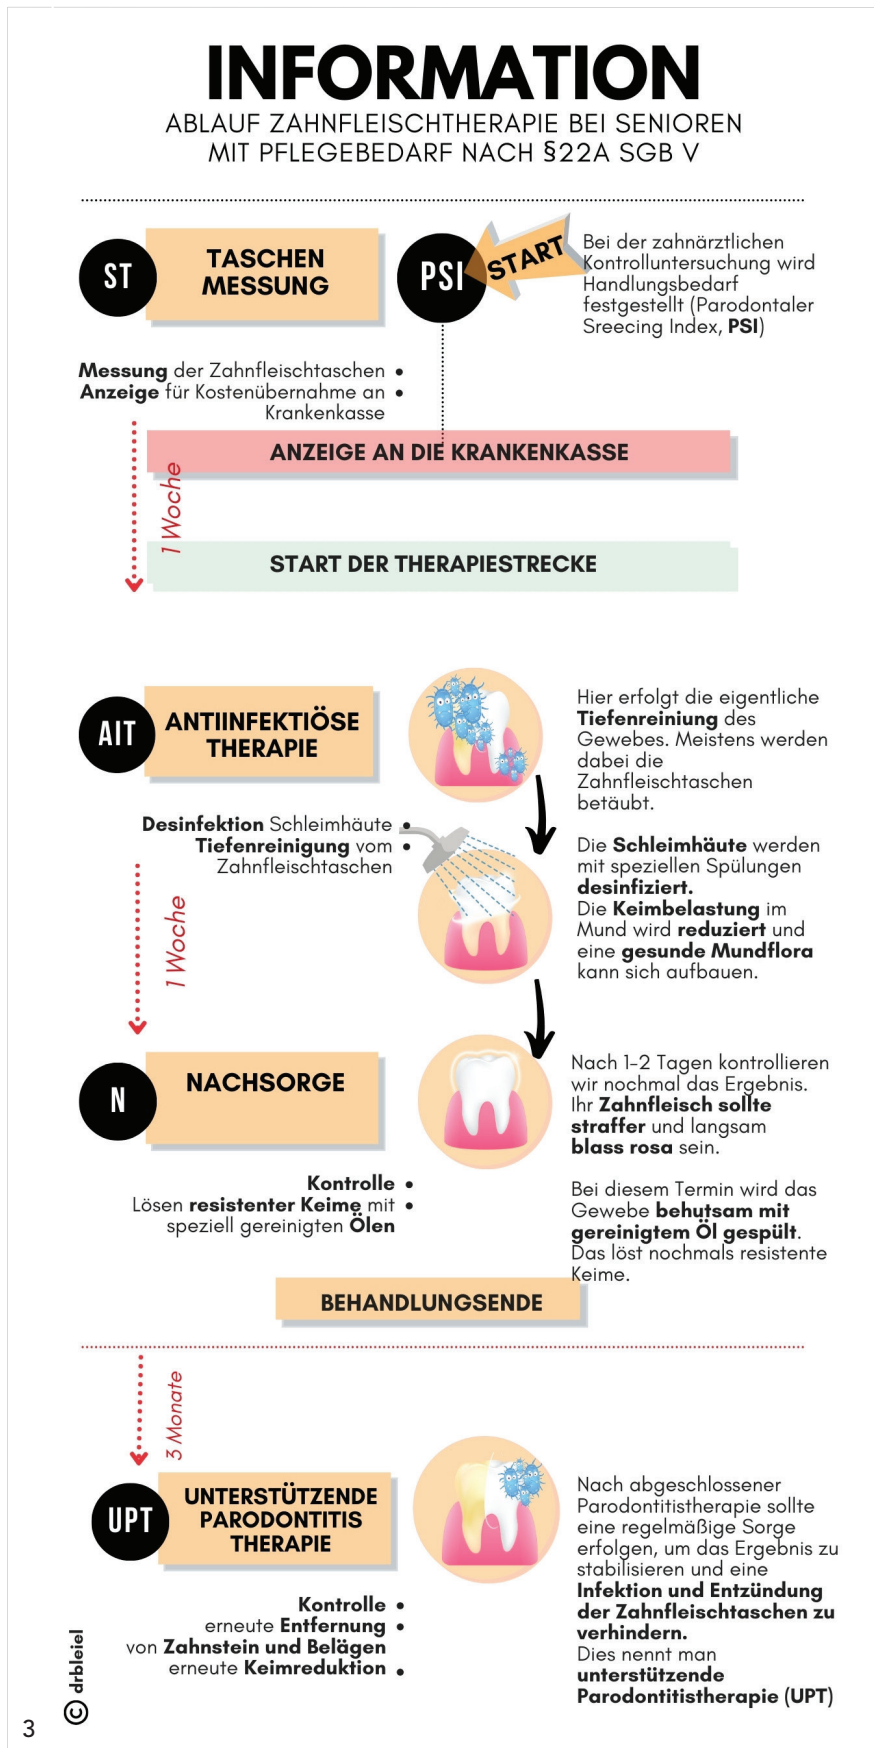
INFORMATION
ABLAUF ZAHNFLEISCHTHERAPIE BEI SENIOREN MIT PFLEGEBEDARF NACH §22A SGB V

ST
TASCHEN MESSUNG

PSI
START

Bei der zahnärztlichen Kontrolluntersuchung wird Handlungsbedarf festgestellt (Parodontaler Sreecing Index, PSI)

Messung der Zahnfleischtaschen •
Anzeige für Kostenübernahme an Krankenkasse •

ANZEIGE AN DIE KRANKENKASSE

1 Woche

START DER THERAPIESTRECKE

AIT
ANTIINFEKTIÖSE THERAPIE

Hier erfolgt die eigentliche Tiefenreinigung des Gewebes. Meistens werden dabei die Zahnfleischtaschen betäubt.

Desinfektion Schleimhäute •
Tiefenreinigung vom Zahnfleischtaschen •

Die Schleimhäute werden mit speziellen Spülungen desinfiziert.
Die Keimbelastung im Mund wird reduziert und eine gesunde Mundflora kann sich aufbauen.

1 Woche

N
NACHSORGE

Nach 1-2 Tagen kontrollieren wir nochmal das Ergebnis. Ihr Zahnfleisch sollte straffer und langsam blass rosa sein.

Kontrolle •
Lösen resistenter Keime mit speziell gereinigten Ölen •

Bei diesem Termin wird das Gewebe behutsam mit gereinigtem Öl gespült. Das löst nochmals resistente Keime.

BEHANDLUNGSENDE

3 Monate

UPT
UNTERSTÜTZENDE PARODONTITIS THERAPIE

Nach abgeschlossener Parodontitistherapie sollte eine regelmäßige Sorge erfolgen, um das Ergebnis zu stabilisieren und eine Infektion und Entzündung der Zahnfleischtaschen zu verhindern.
Dies nennt man unterstützende Parodontitistherapie (UPT)

Kontrolle •
erneute Entfernung von Zahnstein und Belägen •
erneute Keimreduktion •

© drbleiel

3